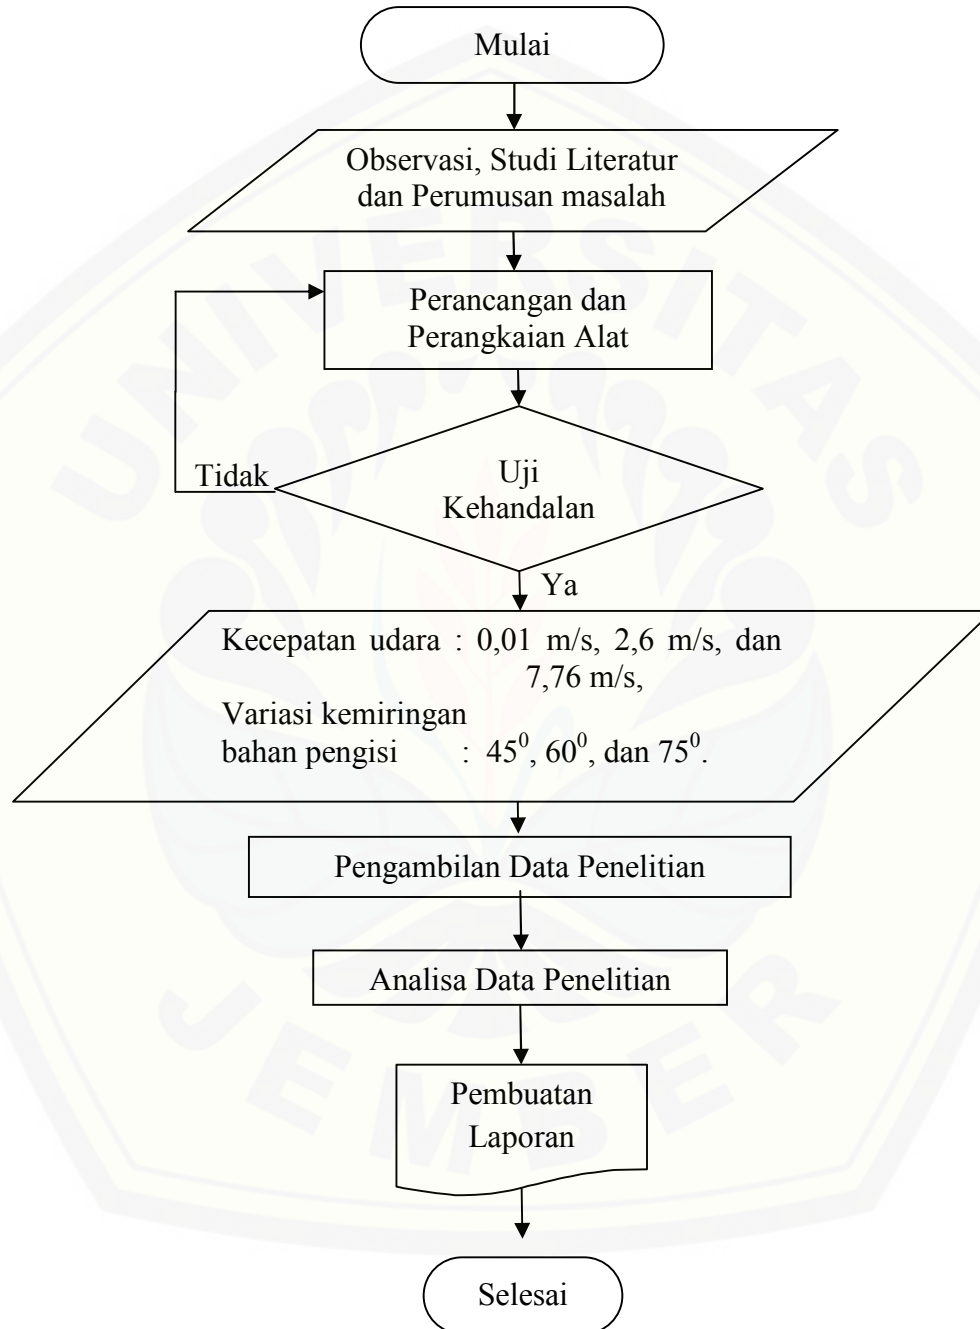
Mulai

Observasi, Studi Literatur dan Perumusan masalah

Perancangan dan Perangkaian Alat

Tidak

Uji Kehandalan

Ya

Kecepatan udara : 0,01 m/s, 2,6 m/s, dan 7,76 m/s,

Variasi kemiringan bahan pengisi : $45^0$, $60^0$, dan $75^0$.

Pengambilan Data Penelitian

Analisa Data Penelitian

Pembuatan Laporan

Selesai